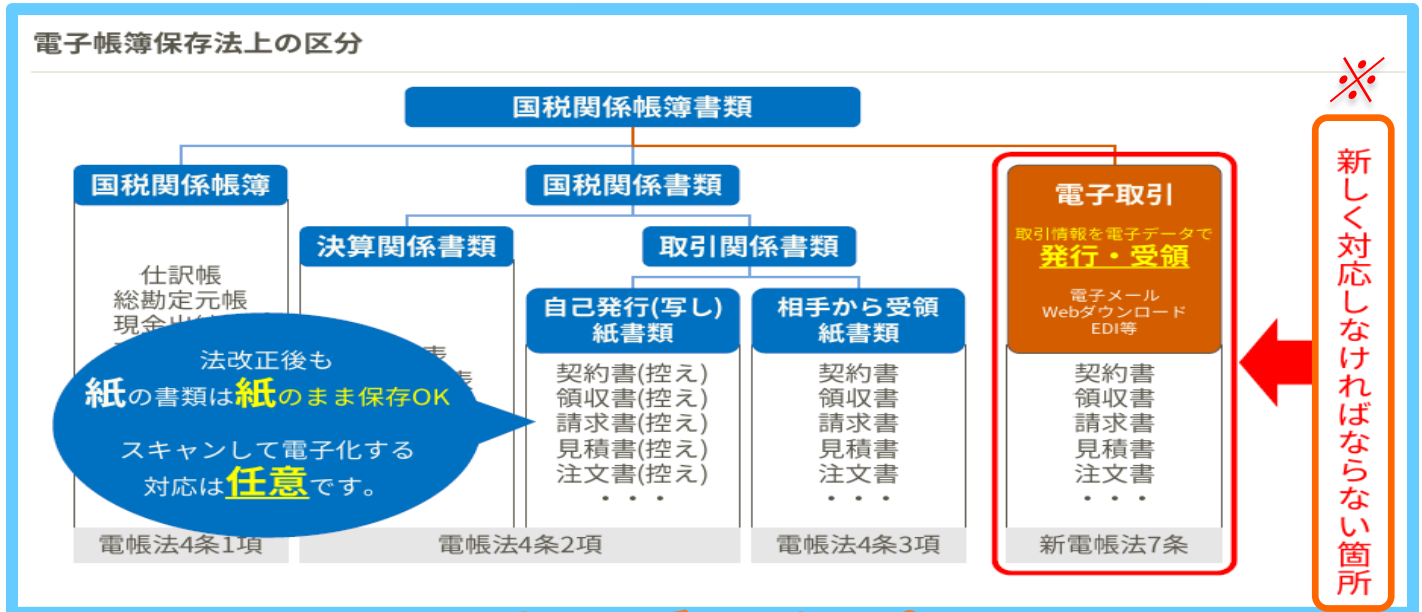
電子帳簿保存法上の区分

国税関係帳簿書類

国税関係帳簿

仕訳帳
総勘定元帳
現金出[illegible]

国税関係書類

決算関係書類

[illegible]表
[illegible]表

取引関係書類

自己発行(写し)
紙書類

契約書(控え)
領収書(控え)
請求書(控え)
見積書(控え)
注文書(控え)
・・・

相手から受領
紙書類

契約書
領収書
請求書
見積書
注文書
・・・

電子取引

取引情報を電子データで
発行・受領

電子メール
Webダウンロード
EDI等

契約書
領収書
請求書
見積書
注文書
・・・

電帳法4条1項

電帳法4条2項

電帳法4条3項

新電帳法7条

法改正後も
紙の書類は紙のまま保存OK

スキャンして電子化する
対応は任意です。

※

新しく対応しなければならない箇所